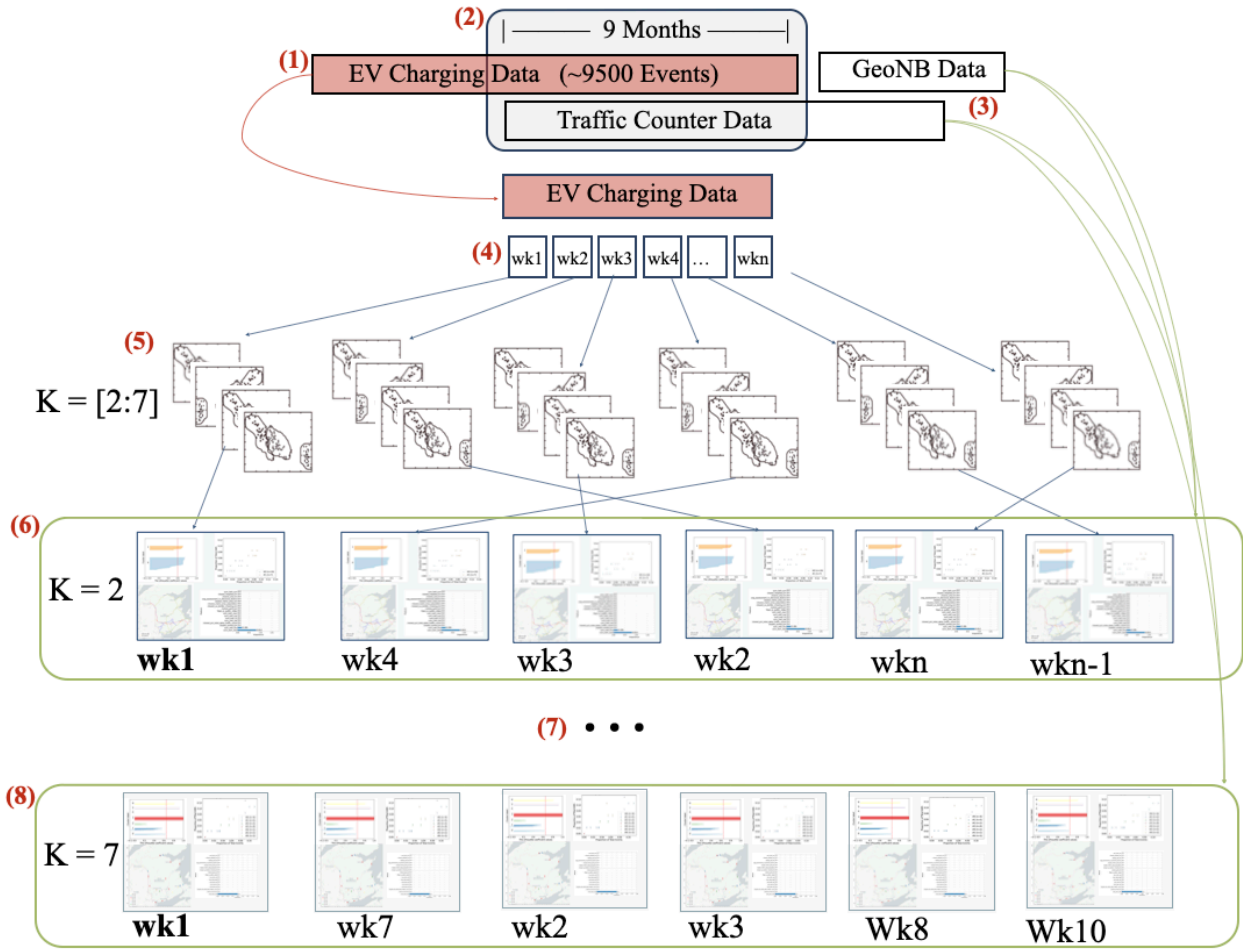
(2)
9 Months

(1) EV Charging Data (~9500 Events)

GeoNB Data

Traffic Counter Data (3)

EV Charging Data

(4) wk1 wk2 wk3 wk4 … wkn

(5)

K = [2:7]

(6)

K = 2

**wk1** wk4 wk3 wk2 wkn wkn-1

(7) • • •

(8)

K = 7

**wk1** wk7 wk2 wk3 Wk8 Wk10